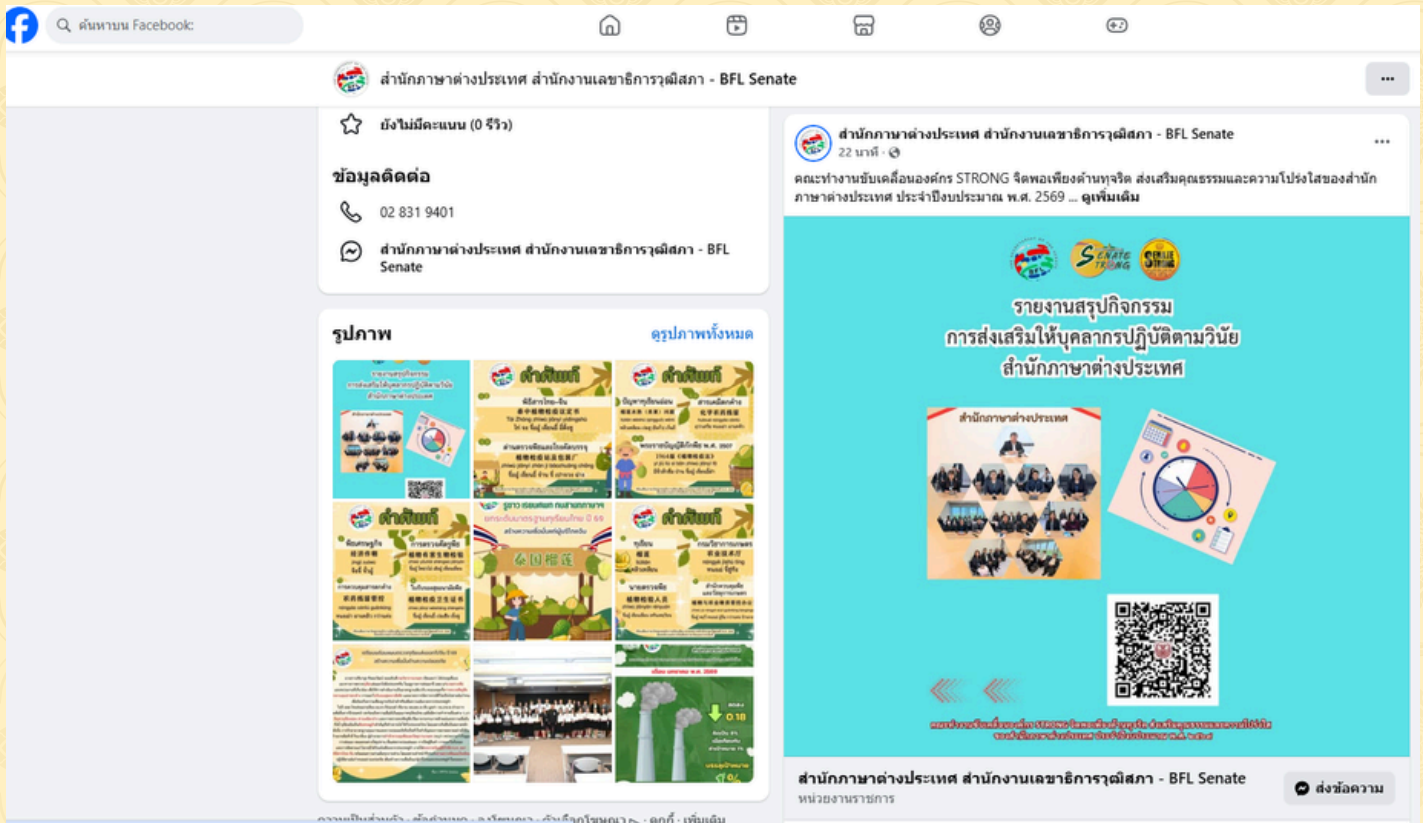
ค้นหาบน Facebook

สำนักภาษาต่างประเทศ สำนักงานเลขาธิการวุฒิสภา - BFL Senate

ยังไม่มีคะแนน (0 รีวิว)

ข้อมูลติดต่อ

02 831 9401

สำนักภาษาต่างประเทศ สำนักงานเลขาธิการวุฒิสภา - BFL Senate

รูปภาพ

ดูรูปภาพทั้งหมด

คำศัพท์

คำศัพท์

คำศัพท์

คำศัพท์

สำนักภาษาต่างประเทศ สำนักงานเลขาธิการวุฒิสภา - BFL Senate

22 นาที ·

คณะทำงานขับเคลื่อนองค์กร STRONG จิตพอเพียงต้านทุจริต ส่งเสริมคุณธรรมและความโปร่งใสของสำนักภาษาต่างประเทศ ประจำปีงบประมาณ พ.ศ. 2569 ... ดูเพิ่มเติม

SENATE STRONG

รายงานสรุปกิจกรรม
การส่งเสริมให้บุคลากรปฏิบัติตามวินัย
สำนักภาษาต่างประเทศ

สำนักภาษาต่างประเทศ

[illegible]

สำนักภาษาต่างประเทศ สำนักงานเลขาธิการวุฒิสภา - BFL Senate

หน่วยงานราชการ

ส่งข้อความ